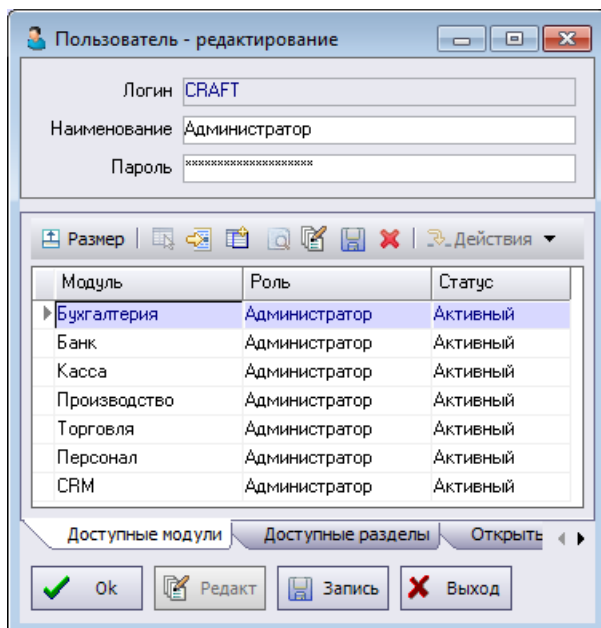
Пользователь - редактирование

Логин CRAFT
Наименование Администратор
Пароль ********************

Размер | Действия

| Модуль | Роль | Статус |
|---|---|---|
| Бухгалтерия | Администратор | Активный |
| Банк | Администратор | Активный |
| Касса | Администратор | Активный |
| Производство | Администратор | Активный |
| Торговля | Администратор | Активный |
| Персонал | Администратор | Активный |
| CRM | Администратор | Активный |

Доступные модули | Доступные разделы | Открыть

Ok | Редакт | Запись | Выход